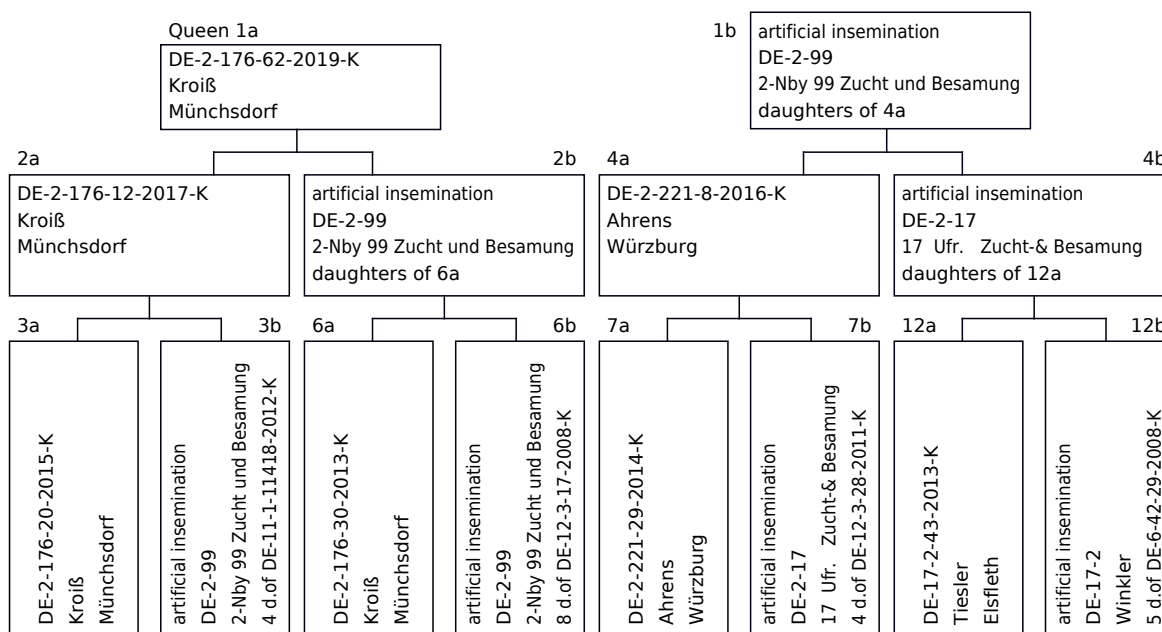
Queen 1a
DE-2-176-62-2019-K
Kroiß
Münchsdorf

1b
artificial insemination
DE-2-99
2-Nby 99 Zucht und Besamung
daughters of 4a

2a
DE-2-176-12-2017-K
Kroiß
Münchsdorf

2b
artificial insemination
DE-2-99
2-Nby 99 Zucht und Besamung
daughters of 6a

4a
DE-2-221-8-2016-K
Ahrens
Würzburg

4b
artificial insemination
DE-2-17
17 Ufr. Zucht-& Besamung
daughters of 12a

3a
DE-2-176-20-2015-K
Kroiß
Münchsdorf

3b
artificial insemination
DE-2-99
2-Nby 99 Zucht und Besamung
4 d.of DE-11-1-11418-2012-K

6a
DE-2-176-30-2013-K
Kroiß
Münchsdorf

6b
artificial insemination
DE-2-99
2-Nby 99 Zucht und Besamung
8 d.of DE-12-3-17-2008-K

7a
DE-2-221-29-2014-K
Ahrens
Würzburg

7b
artificial insemination
DE-2-17
17 Ufr. Zucht-& Besamung
4 d.of DE-12-3-28-2011-K

12a
DE-17-2-43-2013-K
Tiesler
Elsfleth

12b
artificial insemination
DE-17-2
Winkler
5 d.of DE-6-42-29-2008-K